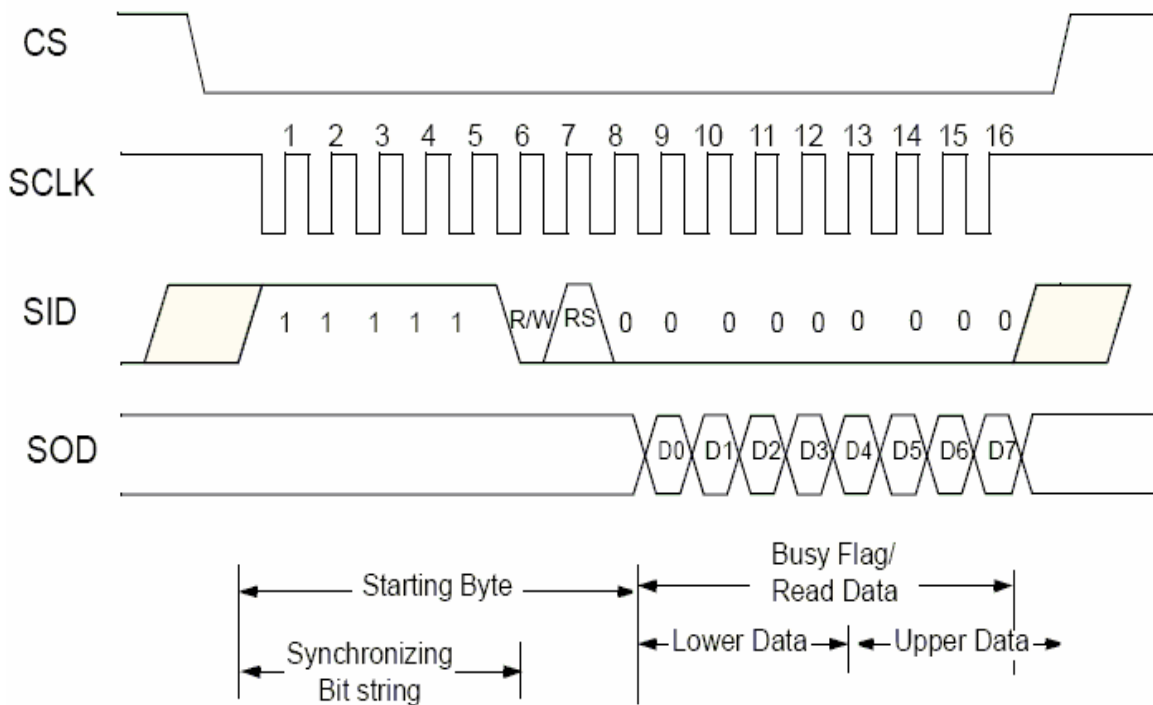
CS

SCLK

1 2 3 4 5 6 7 8 9 10 11 12 13 14 15 16

SID

1 1 1 1 1 R/W RS 0 0 0 0 0 0 0 0 0

SOD

D0 D1 D2 D3 D4 D5 D6 D7

Starting Byte

Busy Flag/
Read Data

Synchronizing
Bit string

Lower Data

Upper Data